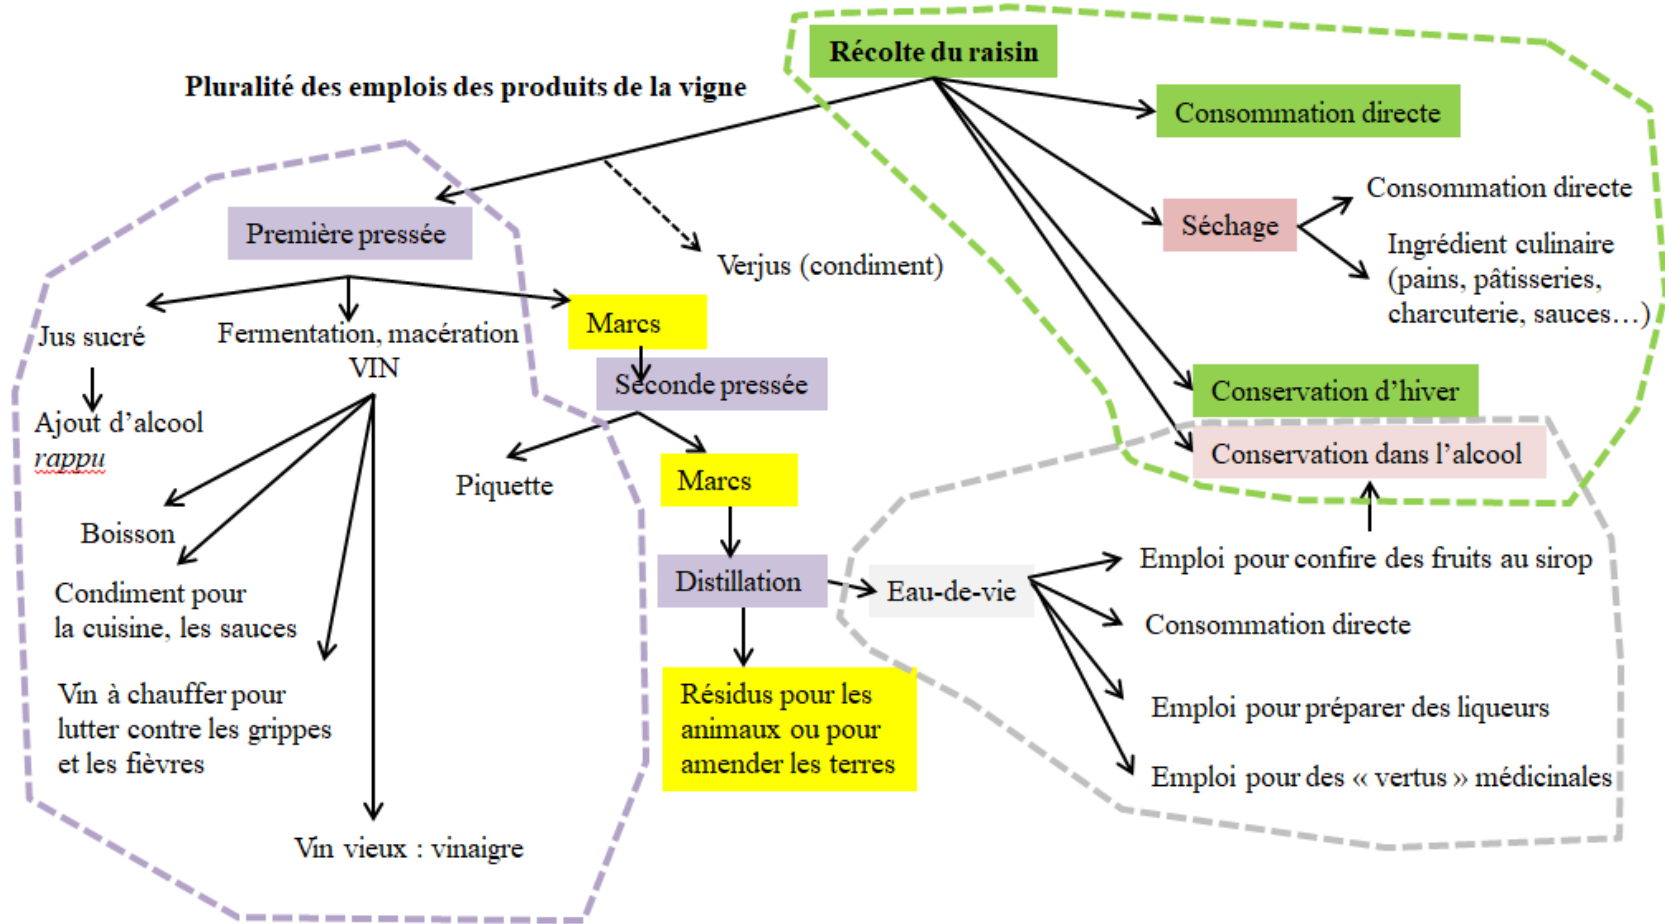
Récolte du raisin

Pluralité des emplois des produits de la vigne

Consommation directe

Séchage

Consommation directe

Ingrédient culinaire (pains, pâtisseries, charcuterie, sauces…)

Première pressée

Verjus (condiment)

Jus sucré

Fermentation, macération VIN

Marcs

Seconde pressée

Ajout d'alcool rappu

Conservation d'hiver

Conservation dans l'alcool

Piquette

Marcs

Boisson

Condiment pour la cuisine, les sauces

Distillation

Eau-de-vie

Emploi pour confire des fruits au sirop

Consommation directe

Vin à chauffer pour lutter contre les grippes et les fièvres

Résidus pour les animaux ou pour amender les terres

Emploi pour préparer des liqueurs

Emploi pour des « vertus » médicinales

Vin vieux : vinaigre